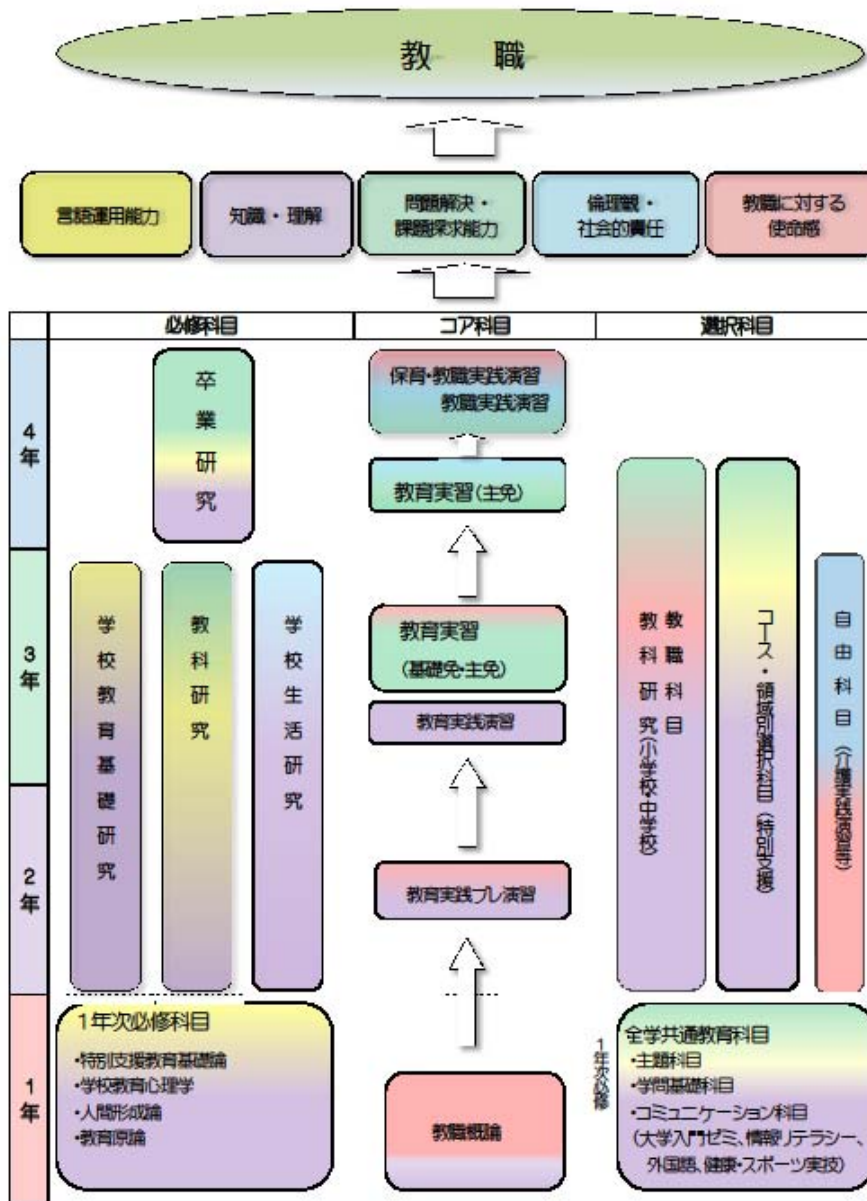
教　職

言語運用能力

知識・理解

問題解決・課題探求能力

倫理観・社会的責任

教職に対する使命感

| | 必修科目 | コア科目 | 選択科目 |
|---|---|---|---|
| 4年 | 卒業研究 | 保育・教職実践演習 教職実践演習 | |
| | | 教育実習（主免） | |
| 3年 | 学校教育基礎研究 | 教育実習（基礎免・主免） | 教職科目 |
| | 教科研究 | 教育実践演習 | 教科研究（小学校・中学校） |
| | 学校生活研究 | | コース・領域別選択科目（特別支援） |
| 2年 | | 教育実践プレ演習 | 自由科目（介護等体験等） |
| 1年 | 1年次必修科目 ・特別支援教育基礎論 ・学校教育心理学 ・人間形成論 ・教育原論 | 教職概論 | 1年次必修 全学共通教育科目 ・主題科目 ・学問基礎科目 ・コミュニケーション科目 （大学入門ゼミ、情報リテラシー、外国語、健康・スポーツ実技） |